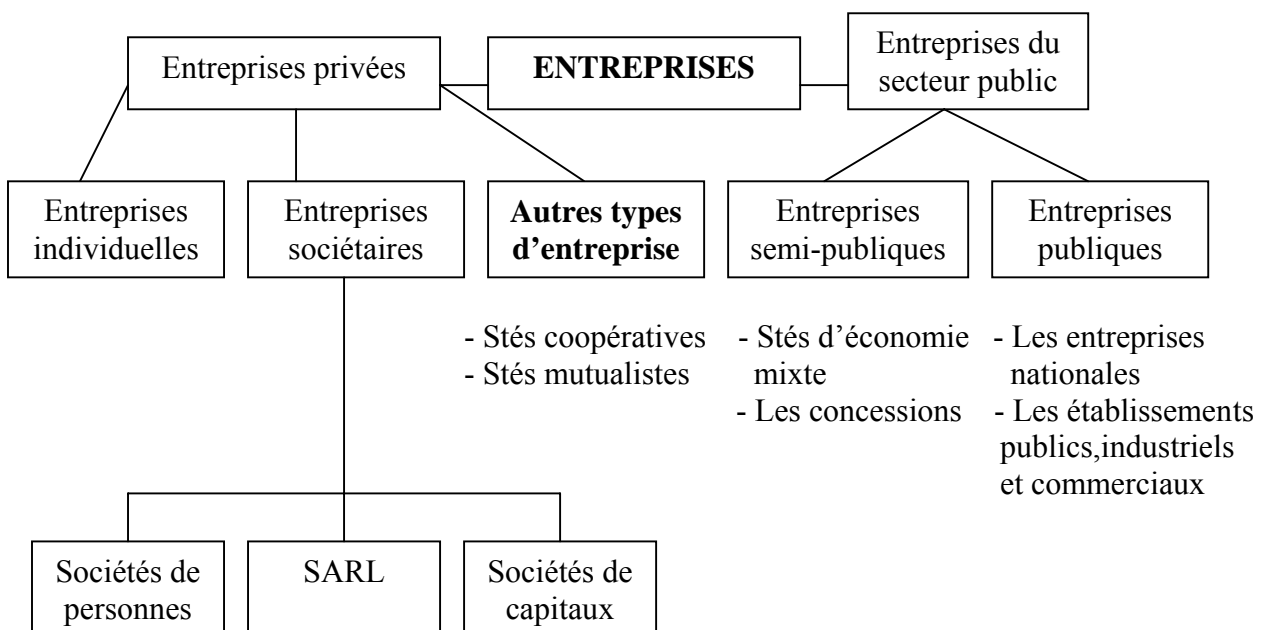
Entreprises privées

ENTREPRISES

Entreprises du secteur public

Entreprises individuelles

Entreprises sociétaires

Autres types d'entreprise

- Stés coopératives
- Stés mutualistes

Entreprises semi-publiques

- Stés d'économie mixte
- Les concessions

Entreprises publiques

- Les entreprises nationales
- Les établissements publics,industriels et commerciaux

Sociétés de personnes

SARL

Sociétés de capitaux